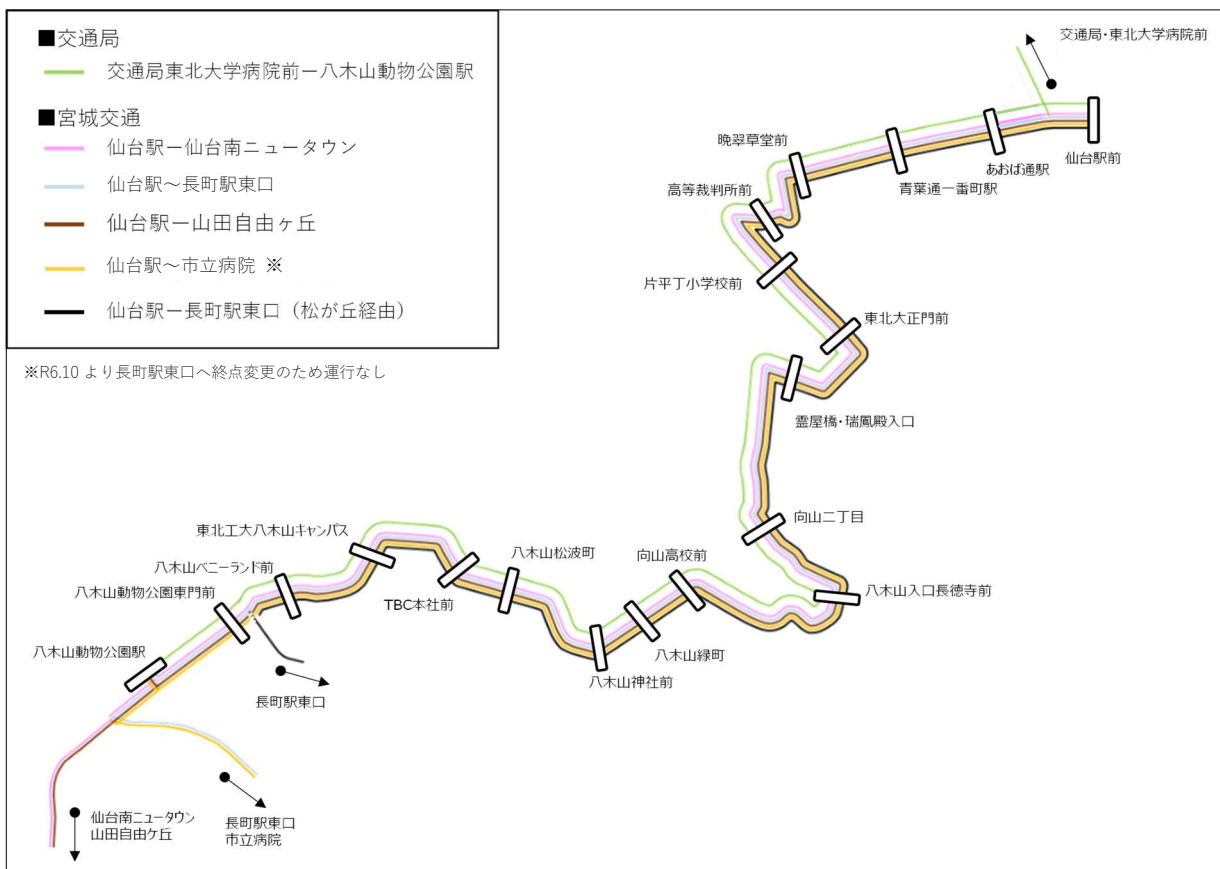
■交通局
交通局東北大学病院前ー八木山動物公園駅
■宮城交通
仙台駅ー仙台南ニュータウン
仙台駅～長町駅東口
仙台駅ー山田自由ヶ丘
仙台駅～市立病院 ※
仙台駅ー長町駅東口（松が丘経由）

※R6.10 より長町駅東口へ終点変更のため運行なし

交通局・東北大学病院前
仙台駅前
あおば通駅
青葉通一番町駅
晩翠草堂前
高等裁判所前
片平丁小学校前
東北大正門前
霊屋橋・瑞鳳殿入口
向山二丁目
八木山入口長徳寺前
向山高校前
八木山緑町
八木山神社前
八木山松波町
TBC本社前
東北工大八木山キャンパス
八木山ベニーランド前
八木山動物公園東門前
八木山動物公園駅
長町駅東口
長町駅東口
市立病院
仙台南ニュータウン
山田自由ケ丘